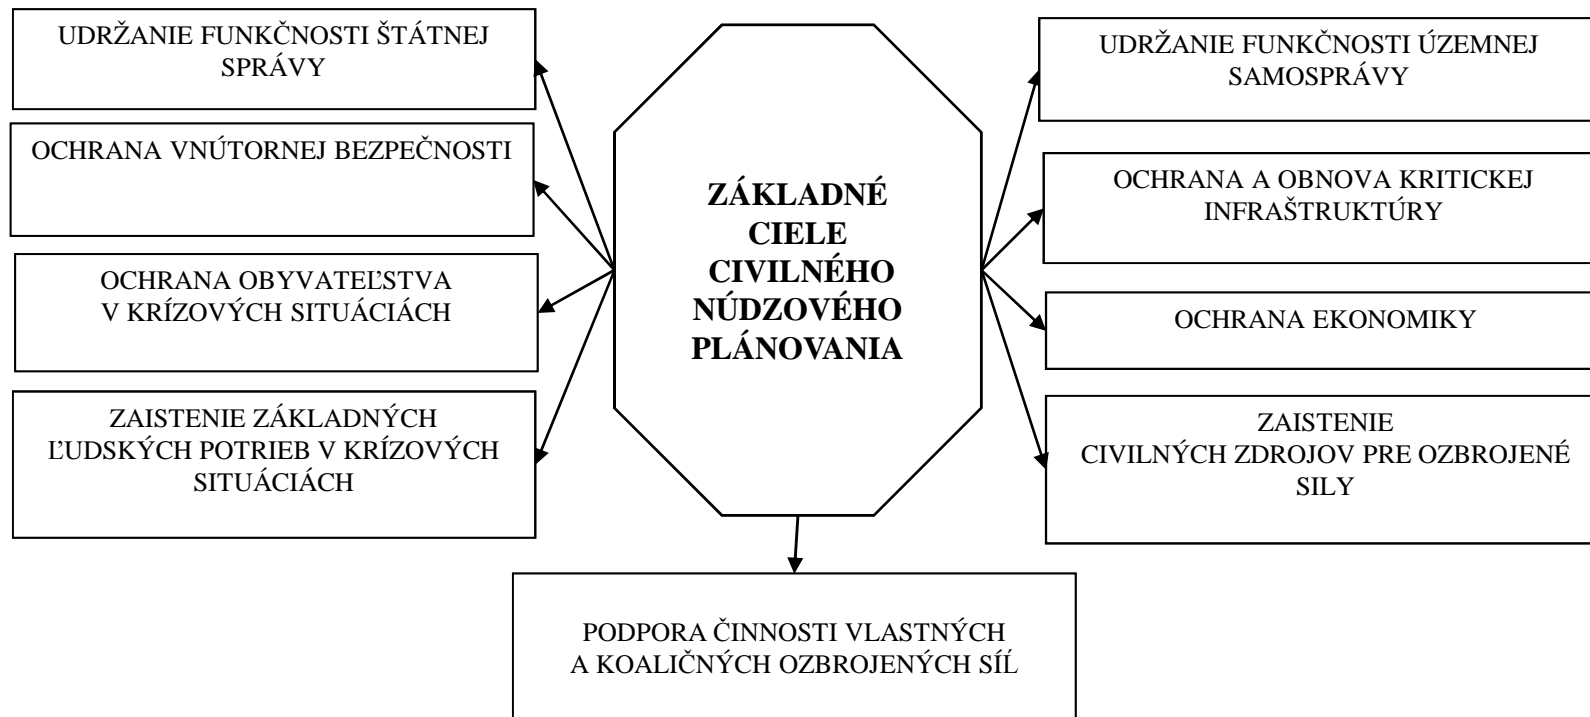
UDRŽANIE FUNKČNOSTI ŠTÁTNEJ SPRÁVY

OCHRANA VNÚTORNEJ BEZPEČNOSTI

OCHRANA OBYVATEĽSTVA V KRÍZOVÝCH SITUÁCIÁCH

ZAISTENIE ZÁKLADNÝCH ĽUDSKÝCH POTRIEB V KRÍZOVÝCH SITUÁCIÁCH

ZÁKLADNÉ CIELE CIVILNÉHO NÚDZOVÉHO PLÁNOVANIA

UDRŽANIE FUNKČNOSTI ÚZEMNEJ SAMOSPRÁVY

OCHRANA A OBNOVA KRITICKEJ INFRAŠTRUKTÚRY

OCHRANA EKONOMIKY

ZAISTENIE CIVILNÝCH ZDROJOV PRE OZBROJENÉ SILY

PODPORA ČINNOSTI VLASTNÝCH A KOALIČNÝCH OZBROJENÝCH SÍL